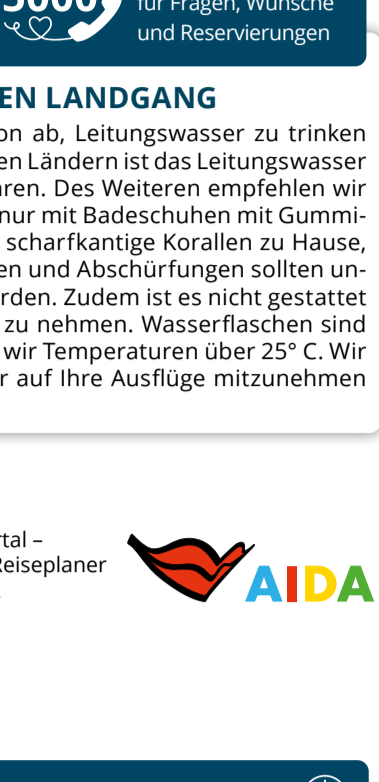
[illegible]000 für Fragen, Wünsche und Reservierungen

EN LANDGANG

on ab, Leitungswasser zu trinken en Ländern ist das Leitungswasser aren. Des Weiteren empfehlen wir nur mit Badeschuhen mit Gummi- scharfkantige Korallen zu Hause, en und Abschürfungen sollten un- rden. Zudem ist es nicht gestattet zu nehmen. Wasserflaschen sind wir Temperaturen über 25° C. Wir r auf Ihre Ausflüge mitzunehmen

rtal – Reiseplaner

AIDA